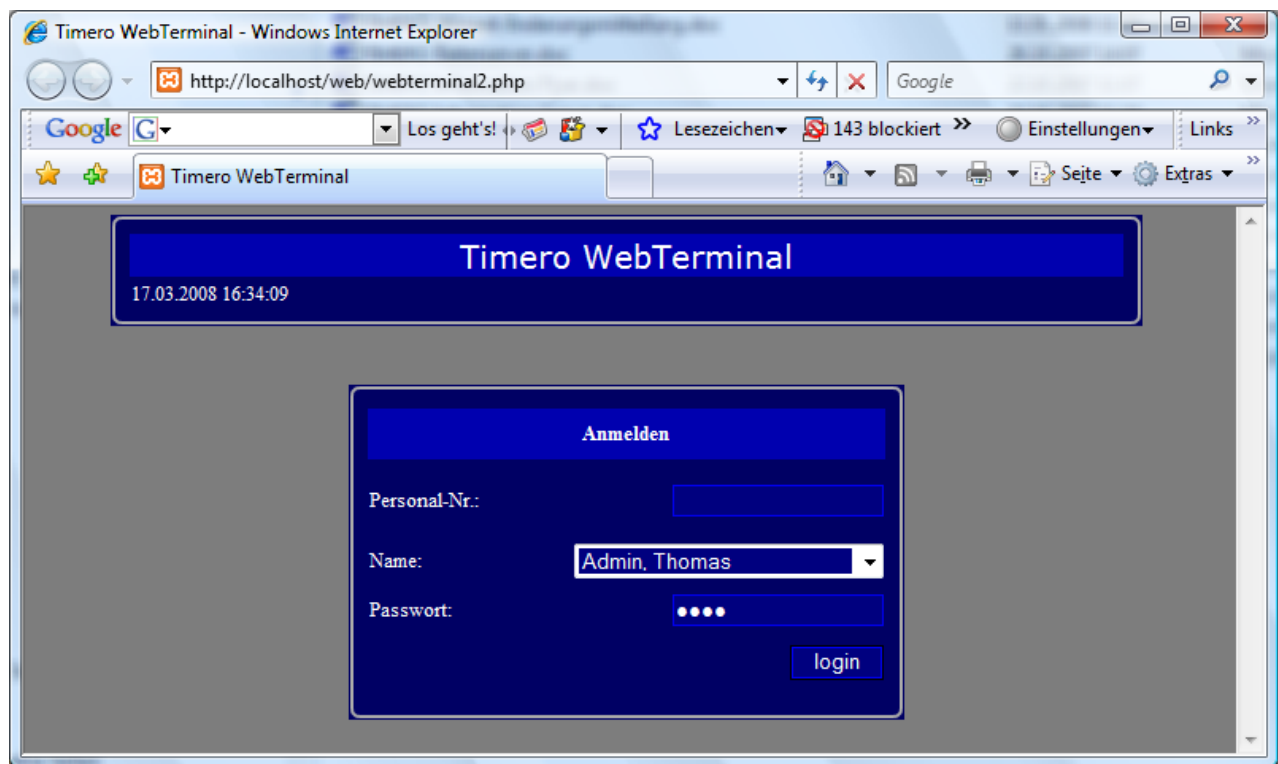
Timero WebTerminal - Windows Internet Explorer

http://localhost/web/webterminal2.php

Google

Google G

Los geht's!

Lesezeichen

143 blockiert

Einstellungen

Links

Timero WebTerminal

Seite

Extras

Timero WebTerminal

17.03.2008 16:34:09

Anmelden

Personal-Nr.:

Name: Admin, Thomas

Passwort: ●●●●

login